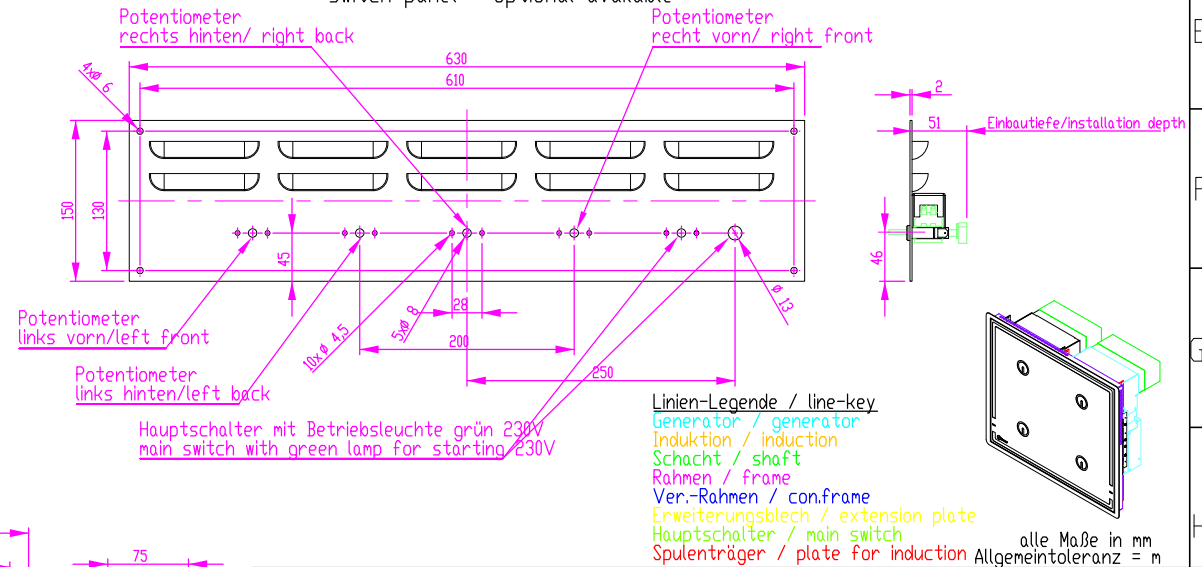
Switch panel - optional available

Potentiometer
rechts hinten/ right back

Potentiometer
recht vorn/ right front

630
610
4xø 6
150
130
45
28
5xø 8
10xø 4,5
200
250
ø 13
2
51
Einbautiefe/installation depth
46

Potentiometer
links vorn/left front

Potentiometer
links hinten/left back

Hauptschalter mit Betriebsleuchte grün 230V
main switch with green lamp for starting 230V

Linien-Legende / line-key
Generator / generator
Induktion / induction
Schacht / shaft
Rahmen / frame
Ver.-Rahmen / con.frame
Erweiterungsblech / extension plate
Hauptschalter / main switch
Spulenträger / plate for induction

alle Maße in mm
Allgemeintoleranz = m

75

E
F
G
H